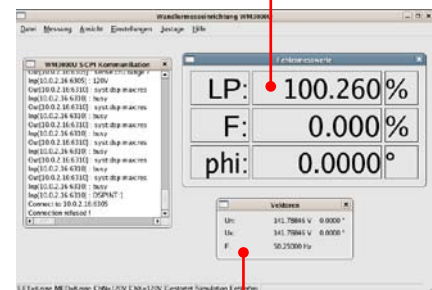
Wandlermesseinrichtung WM3000U

Datei Messung Ansicht Einstellungen Anzeige Hilfe

WM3000U SCPI Kommunikation

Out[10.0.2.16:6315]: SENSE:CH1:RANGE ?
Inp[10.0.2.16:6305]: 120V
Out[10.0.2.16:6310]: syst:dsp:macres
Inp[10.0.2.16:6310]: busy
Out[10.0.2.16:6310]: syst:dsp:macres
Inp[10.0.2.16:6310]: busy
Out[10.0.2.16:6310]: syst:dsp:macres
Inp[10.0.2.16:6310]: busy
Out[10.0.2.16:6310]: syst:dsp:macres
Inp[10.0.2.16:6310]: busy
Out[10.0.2.16:6310]: syst:dsp:macres
Inp[10.0.2.16:6310]: busy
Out[10.0.2.16:6310]: syst:dsp:macres
Inp[10.0.2.16:6310]: DSPINT:1
Connect to 10.0.2.16:6305
Connection refused !

Fehlermesswerte

| LP: | 100.260 | % |
|---|---|---|
| F: | 0.000 | % |
| phi: | 0.0000 | ° |

Vektoren

| Un: | 141.79846 V | 0.0000 ° |
|---|---|---|
| Ux: | 141.79846 V | 0.0000 ° |
| F: | 50.25000 Hz | |

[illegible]